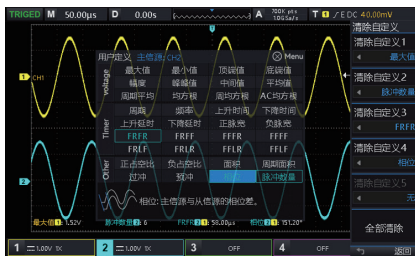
TRIGED M 50.00μs D 0.00s A 700K pts 1.0GSa/s T 1 DC 40.00mV

清除自定义
清除自定义1
最大值
清除自定义2
脉冲数量
清除自定义3
FRFR
清除自定义4
相位
清除自定义5
全部清除
返回

用户定义 主信源: CH2 Menu

Voltage
最大值 最小值 顶端值 底端值
幅度 峰峰值 中间值 平均值
周期平均 均方根 周期方根 AC均方根

Timer
周期 频率 上升时间 下降时间
上升延时 下降延时 正脉宽 负脉宽
FRFR FRFF FFFR FFFF
FRLF FRLR FFLR FFLF

Other
正占空比 负占空比 面积 周期面积
过冲 预冲 脉冲数量

相位: 主信源与从信源的相位差。

CH1
2

最大值 1.52V 脉冲数量 6 FRFR 58.00μs 相位 151.20°

1 1.00V 1X 2 1.00V 1X 3 OFF 4 OFF